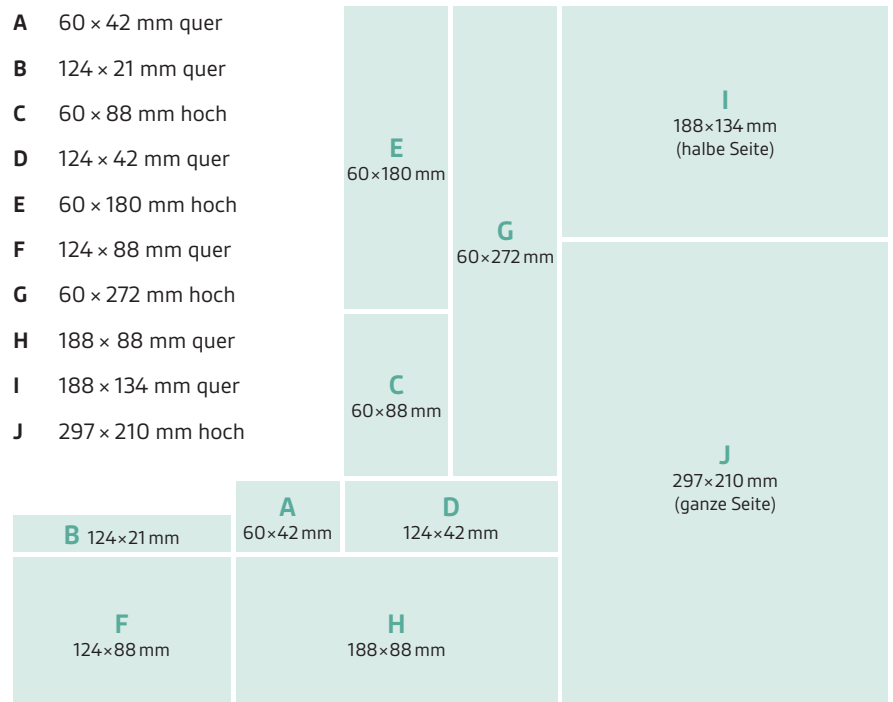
**A** 60 × 42 mm quer
**B** 124 × 21 mm quer
**C** 60 × 88 mm hoch
**D** 124 × 42 mm quer
**E** 60 × 180 mm hoch
**F** 124 × 88 mm quer
**G** 60 × 272 mm hoch
**H** 188 × 88 mm quer
**I** 188 × 134 mm quer
**J** 297 × 210 mm hoch

E
60×180 mm

G
60×272 mm

I
188×134 mm
(halbe Seite)

C
60×88 mm

J
297×210 mm
(ganze Seite)

B 124×21 mm

A
60×42 mm

D
124×42 mm

F
124×88 mm

H
188×88 mm